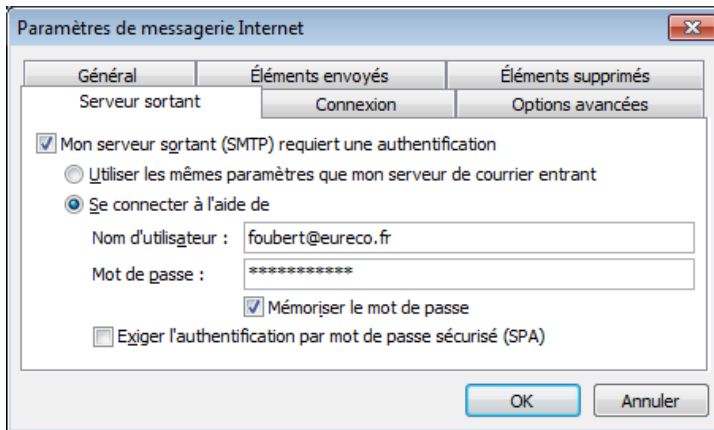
Paramètres de messagerie Internet

Général
Éléments envoyés
Éléments supprimés
Serveur sortant
Connexion
Options avancées

Mon serveur sortant (SMTP) requiert une authentification
Utiliser les mêmes paramètres que mon serveur de courrier entrant
Se connecter à l'aide de
Nom d'utilisateur : foubert@eureco.fr
Mot de passe : ************
Mémoriser le mot de passe
Exiger l'authentification par mot de passe sécurisé (SPA)

OK
Annuler